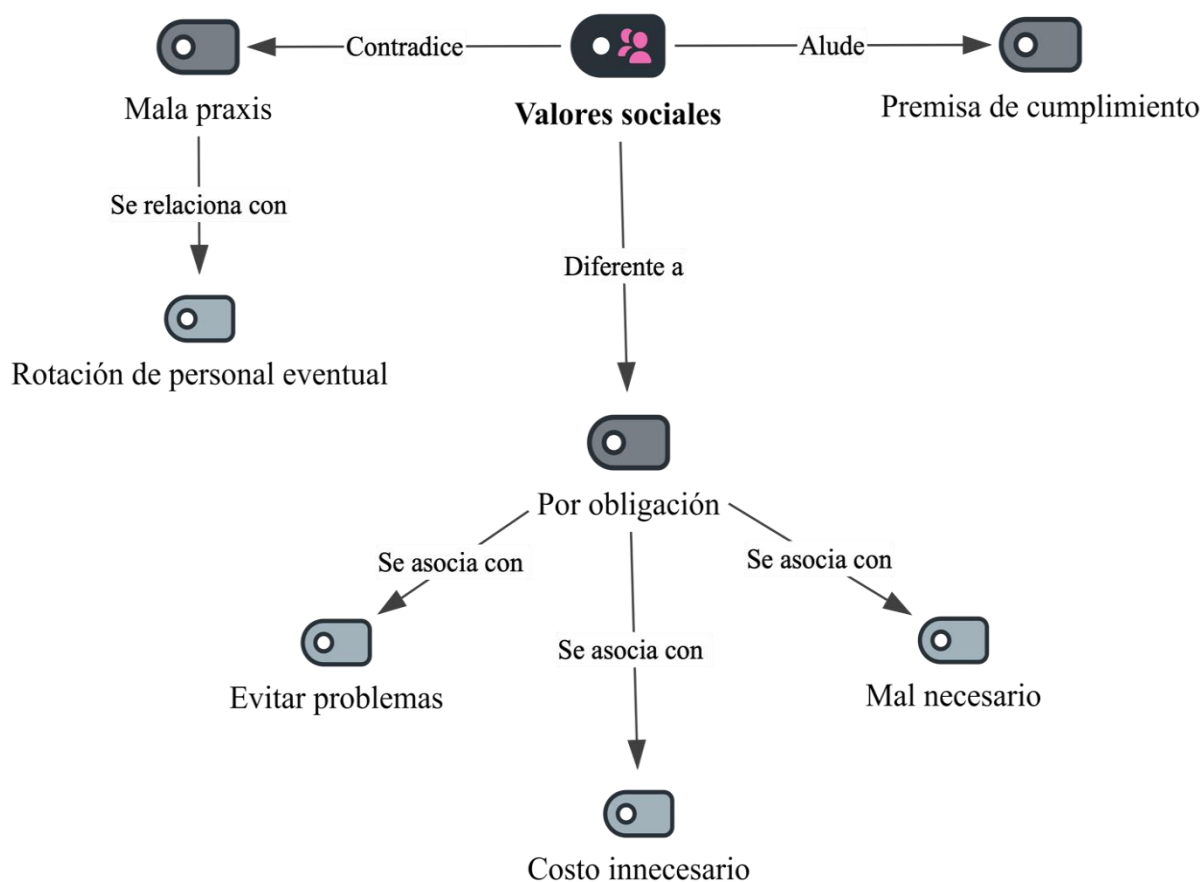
Mala praxis

Contradice

Valores sociales

Alude

Premisa de cumplimiento

Se relaciona con

Rotación de personal eventual

Diferente a

Por obligación

Se asocia con

Se asocia con

Se asocia con

Evitar problemas

Mal necesario

Costo innecesario